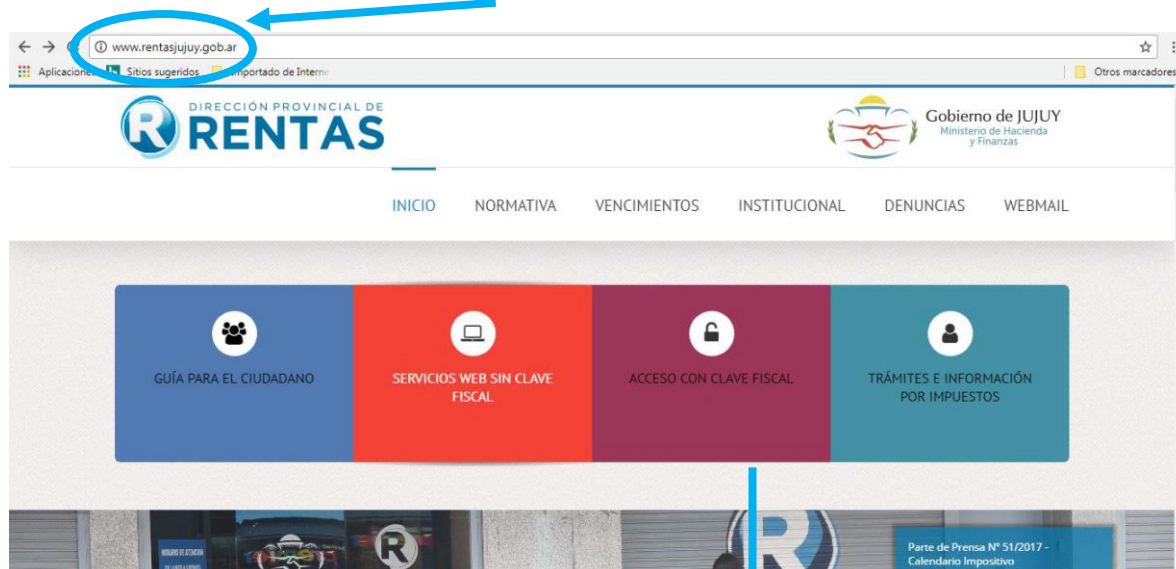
www.rentasjujuy.gob.ar

Aplicacione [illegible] Sitios sugeridos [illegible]mportado de Interne

Otros marcadores

DIRECCIÓN PROVINCIAL DE
RENTAS

Gobierno de JUJUY
Ministerio de Hacienda y Finanzas

INICIO NORMATIVA VENCIMIENTOS INSTITUCIONAL DENUNCIAS WEBMAIL

GUÍA PARA EL CIUDADANO

SERVICIOS WEB SIN CLAVE FISCAL

ACCESO CON CLAVE FISCAL

TRÁMITES E INFORMACIÓN POR IMPUESTOS

Parte de Prensa N° 51/2017 - Calendario Impositivo